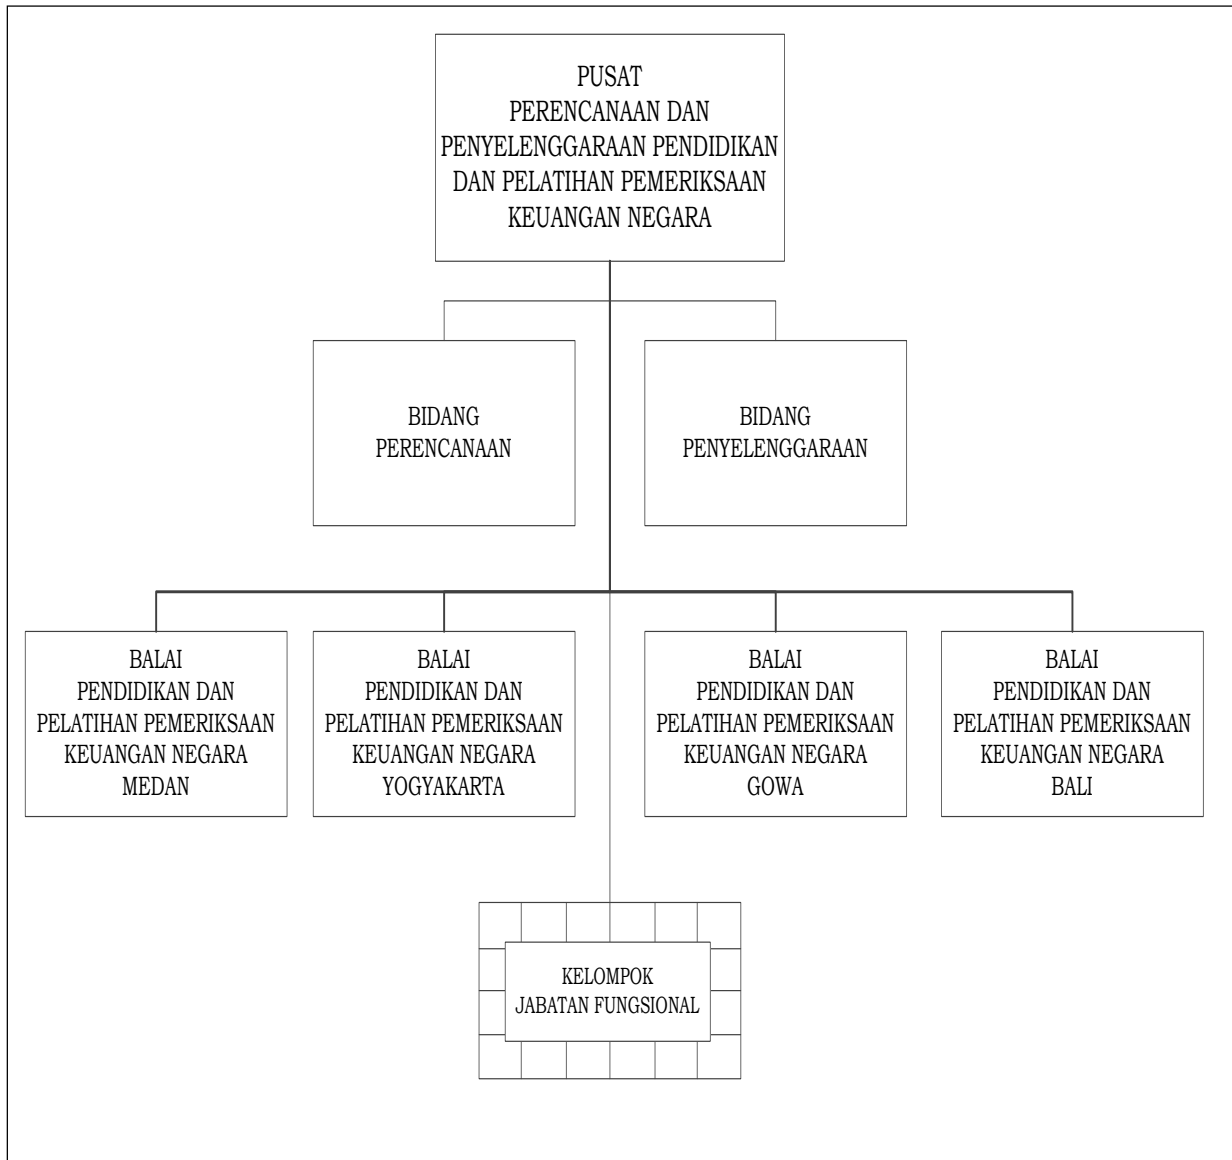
PUSAT
PERENCANAAN DAN
PENYELENGGARAAN PENDIDIKAN
DAN PELATIHAN PEMERIKSAAN
KEUANGAN NEGARA

BIDANG
PERENCANAAN

BIDANG
PENYELENGGARAAN

BALAI
PENDIDIKAN DAN
PELATIHAN PEMERIKSAAN
KEUANGAN NEGARA
MEDAN

BALAI
PENDIDIKAN DAN
PELATIHAN PEMERIKSAAN
KEUANGAN NEGARA
YOGYAKARTA

BALAI
PENDIDIKAN DAN
PELATIHAN PEMERIKSAAN
KEUANGAN NEGARA
GOWA

BALAI
PENDIDIKAN DAN
PELATIHAN PEMERIKSAAN
KEUANGAN NEGARA
BALI

KELOMPOK
JABATAN FUNGSIONAL